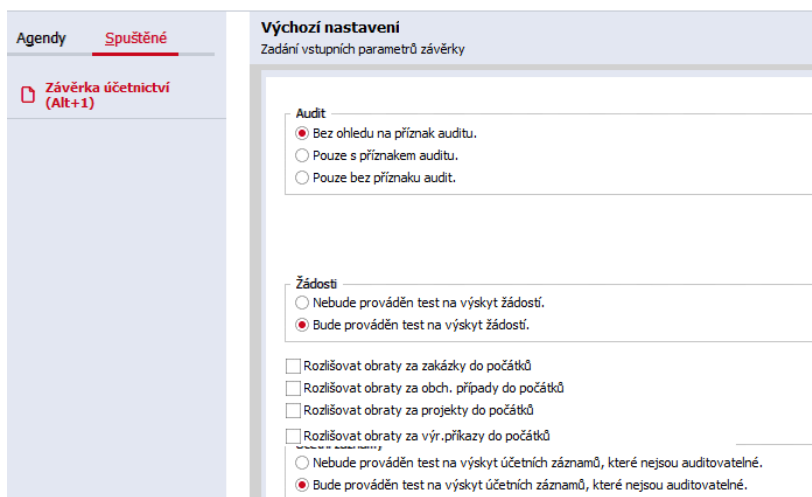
Agendy Spuštěné

Závěrka účetnictví (Alt+1)

Výchozí nastavení
Zadání vstupních parametrů závěrky

Audit
Bez ohledu na příznak auditu.
Pouze s příznakem auditu.
Pouze bez příznaku audit.

Žádosti
Nebude prováděn test na výskyt žádostí.
Bude prováděn test na výskyt žádostí.

Rozlišovat obraty za zakázky do počátků
Rozlišovat obraty za obch. případy do počátků
Rozlišovat obraty za projekty do počátků
Rozlišovat obraty za výr.příkazy do počátků

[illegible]
Nebude prováděn test na výskyt účetních záznamů, které nejsou auditovatelné.
Bude prováděn test na výskyt účetních záznamů, které nejsou auditovatelné.